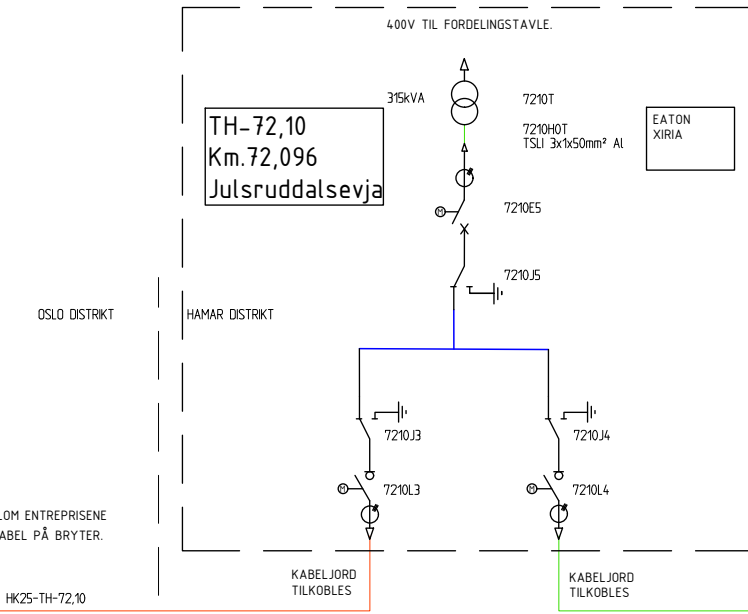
400V TIL FORDELINGSTAVLE.

315kVA

7210T

7210HOT
TSLI 3x1x50mm² Al

EATON
XIRIA

TH-72,10
Km.72,096
Julsruddalsevja

M

7210E5

7210J5

OSLO DISTRIKT

HAMAR DISTRIKT

7210J3

7210J4

M

7210L3

M

7210L4

LOM ENTREPRISENE
ABEL PÅ BRYTER.

HK25-TH-72,10

KABELJORD
TILKOBLES

KABELJORD
TILKOBLES